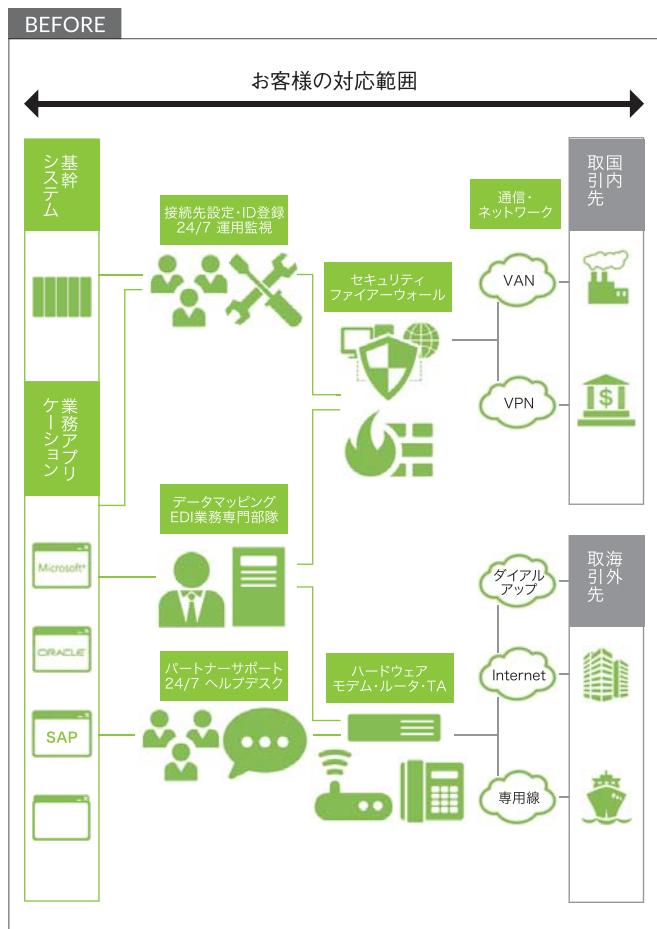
BEFORE

お客様の対応範囲

基幹システム

業務アプリケーション

Microsoft

ORACLE

SAP

接続先設定・ID登録
24/7 運用監視

データマッピング
EDI業務専門部隊

パートナーサポート
24/7 ヘルプデスク

セキュリティ
ファイアーウォール

ハードウェア
モデム・ルータ・TA

通信・ネットワーク

VAN

VPN

ダイアルアップ

Internet

専用線

国内取引先

$

海外取引先